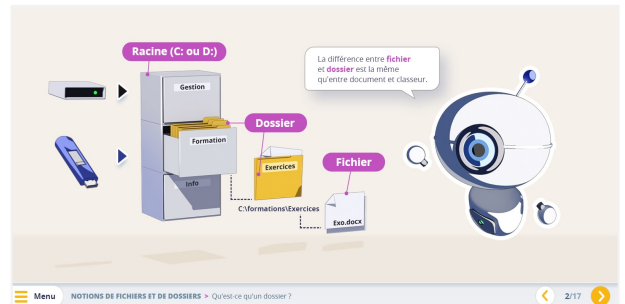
Racine (C: ou D:)

Gestion

Formation

Info

Dossier

Exercices

C:\formations\Exercices

Fichier

Exo.docx

La différence entre fichier et dossier est la même qu'entre document et classeur.

Menu NOTIONS DE FICHIERS ET DE DOSSIERS > Qu'est-ce qu'un dossier ?

2/17